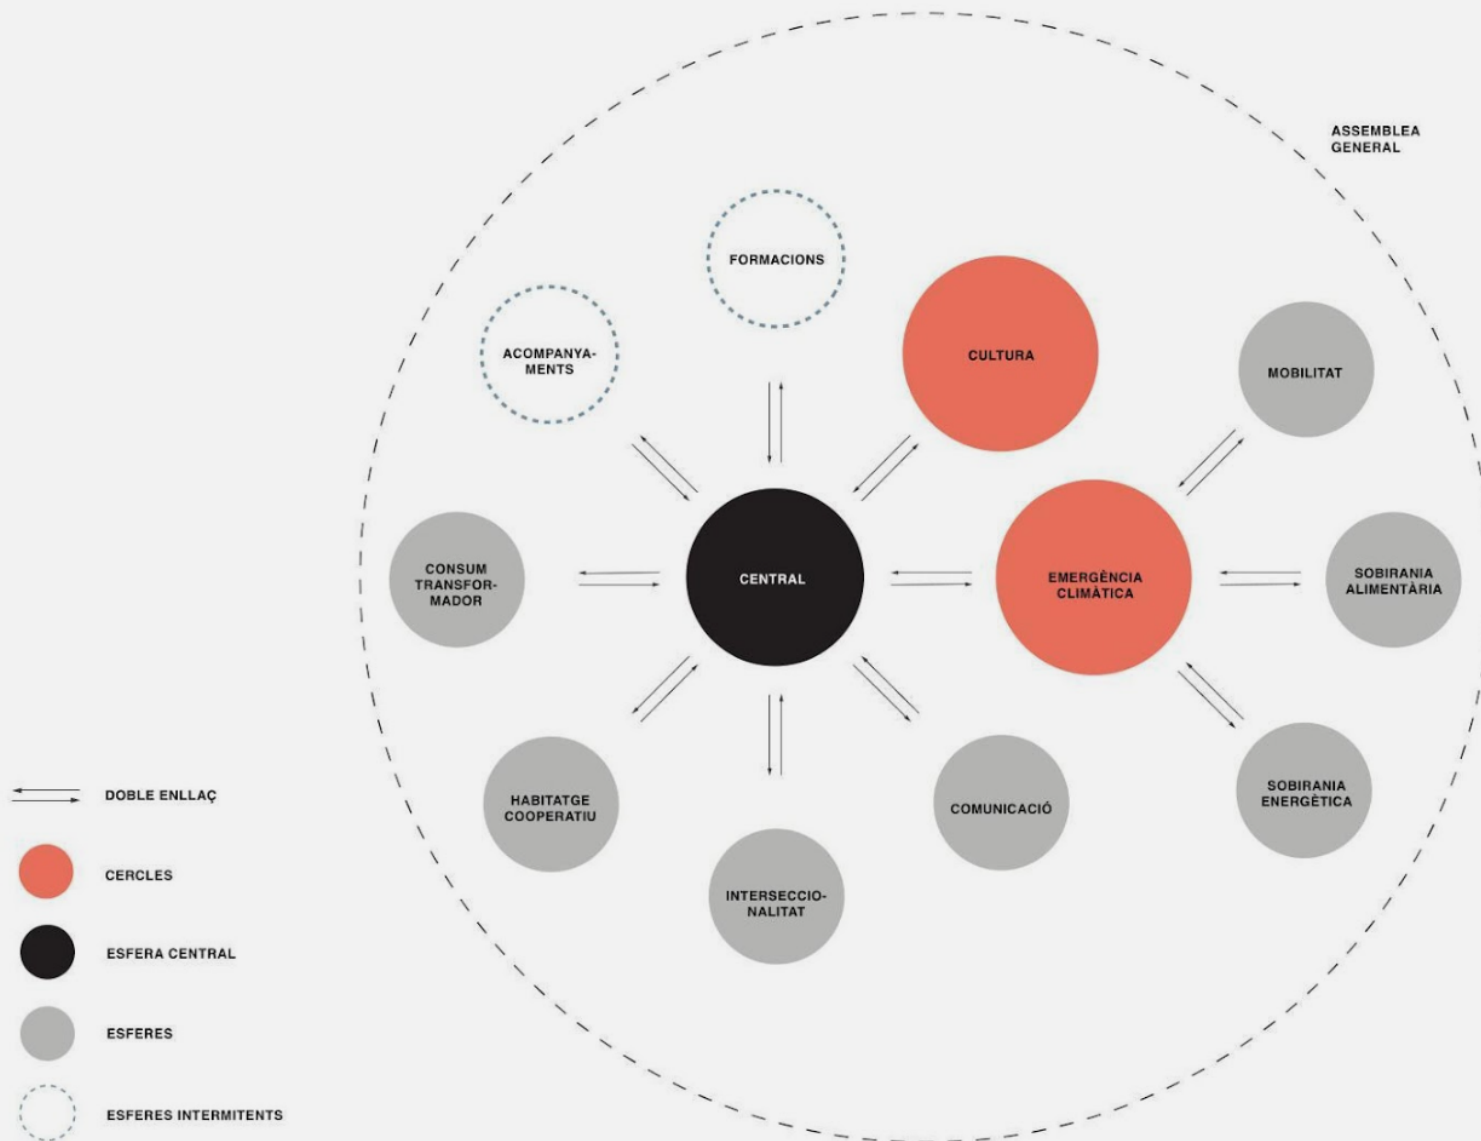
ASSEMBLEA GENERAL

FORMACIONS

ACOMPANYAMENTS

CULTURA

MOBILITAT

CONSUM TRANSFORMADOR

CENTRAL

EMERGÈNCIA CLIMÀTICA

SOBIRANIA ALIMENTÀRIA

HABITATGE COOPERATIU

COMUNICACIÓ

SOBIRANIA ENERGÈTICA

INTERSECCIONALITAT

DOBLE ENLLAÇ

CERCLES

ESFERA CENTRAL

ESFERES

ESFERES INTERMITENTS